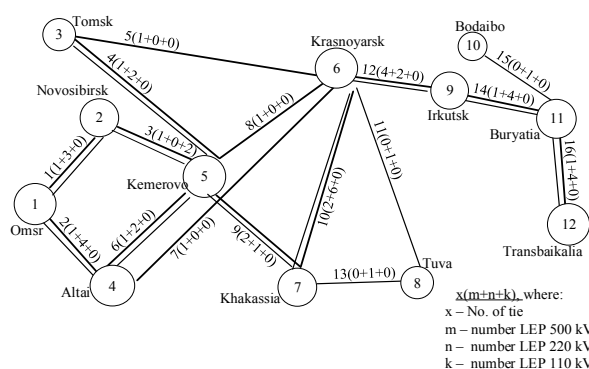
3
Tomsk
5(1+0+0)
4(1+2+0)
Krasnoyarsk
6
12(4+2+0)
Bodaibo
10
15(0+1+0)
9
14(1+4+0)
Irkutsk
11
Buryatia
16(1+4+0)
12
Transbaikalia
Novosibirsk
2
3(1+0+2)
8(1+0+0)
11(0+1+0)
1(1+3+0)
Kemerovo
5
1
Omsr
2(1+4+0)
6(1+2+0)
7(1+0+0)
9(2+1+0)
10(2+6+0)
Tuva
13(0+1+0)
Altai
4
Khakassia
7
8
x(m+n+k), where:
x – No. of tie
m – number LEP 500 kV
n – number LEP 220 kV
k – number LEP 110 kV